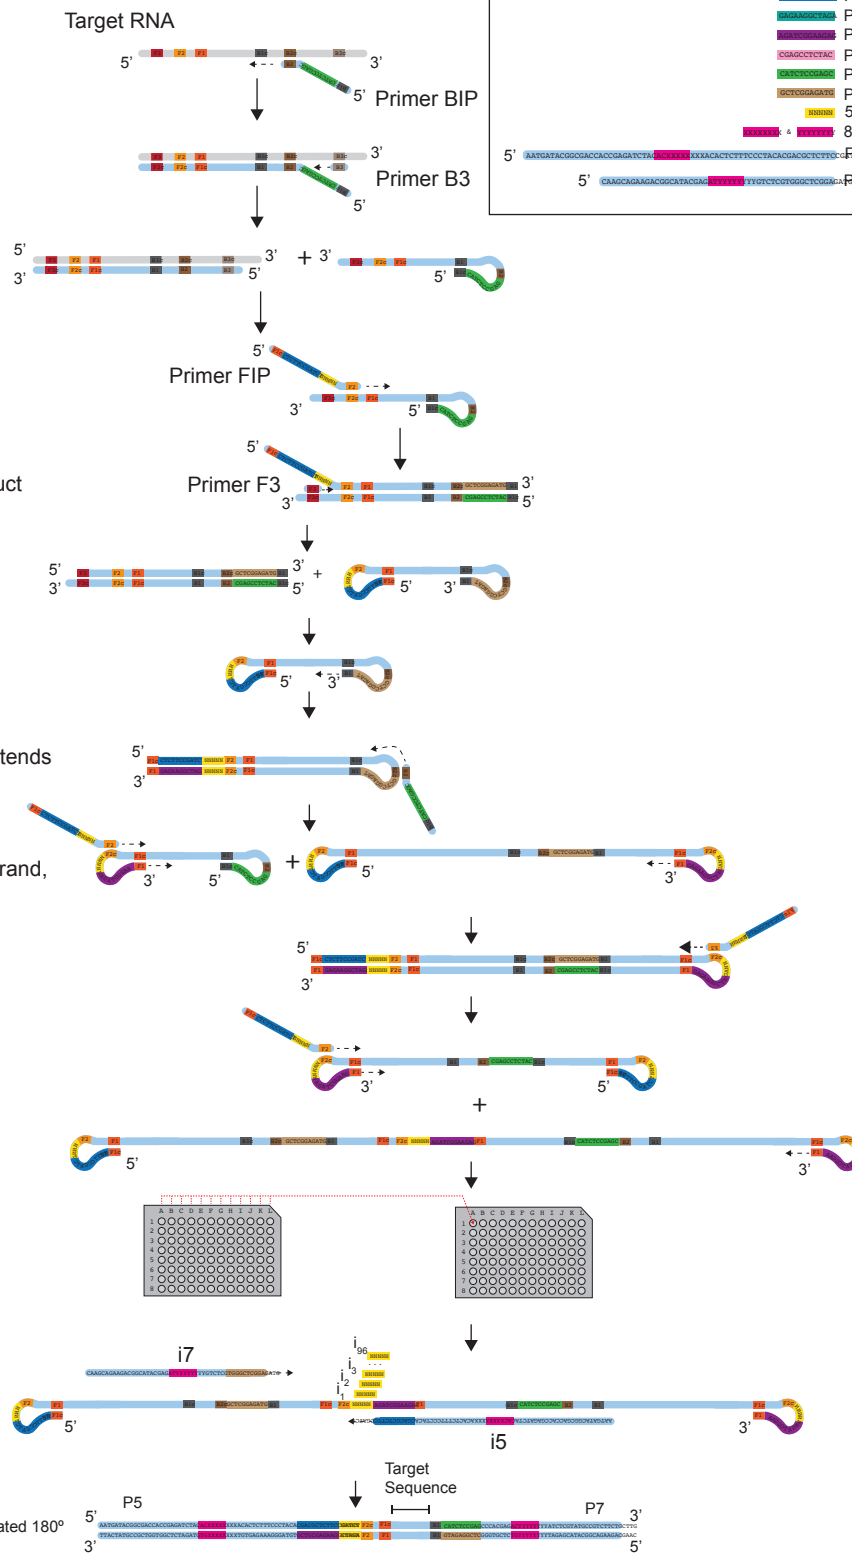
Target RNA

5' F3 F2 F1 B1c B2c B3c 3'

5' Primer BIP

Primer B3

5' 3'

5' 3'

3' 5'

+ 3'

5'

Primer FIP

5'

3' 5'

uct

Primer F3

5'

3'

5'

5' 3'

3' 5'

+

5' 3'

5' 3'

tends

5'

3'

rand,

3' 5'

+

5'

3'

5'

3'

3' 5'

+

5'

3'

A B C D E F G H I J K L

1 2 3 4 5 6 7 8

i7

$i_{96}$

$i_3$

$i_2$

$i_1$

5'

3'

i5

Target Sequence

P5

P7

ated 180º

5' 3'

3' 5'

GAGAAGGCTAGA P

AGATCGGAAGAG P

CGAGCCTCTCAC P

CATCTCCGAGC P

GCTCGGAGATG P

NNNNN 5

XXXXXXXX & YYYYYYYY 8

5' AATGATACGGCGACCACCGAGATCTACXXXXXXXXACACTCTTTCCCTACACGACGCTCTTCCG P

5' CAAGCAGAAGACGGCATACGAGYYYYYYYYGTCTCGTGGGCTCGGAG P

CAAGCAGAAGACGGCATACGAGYYYYYYYYGTCTCGTGGGCTCGGAG

AATGATACGGCGACCACCGAGATCTACXXXXXXXXACACTCTTTCCCTACACGACGCTCTTCCGATCT

TTACTATGCCGCTGGTGGCTCTAGATGXXXXXXXXTGTGAGAAAGGGATGTGCTGCGAGAAGGCTAGA